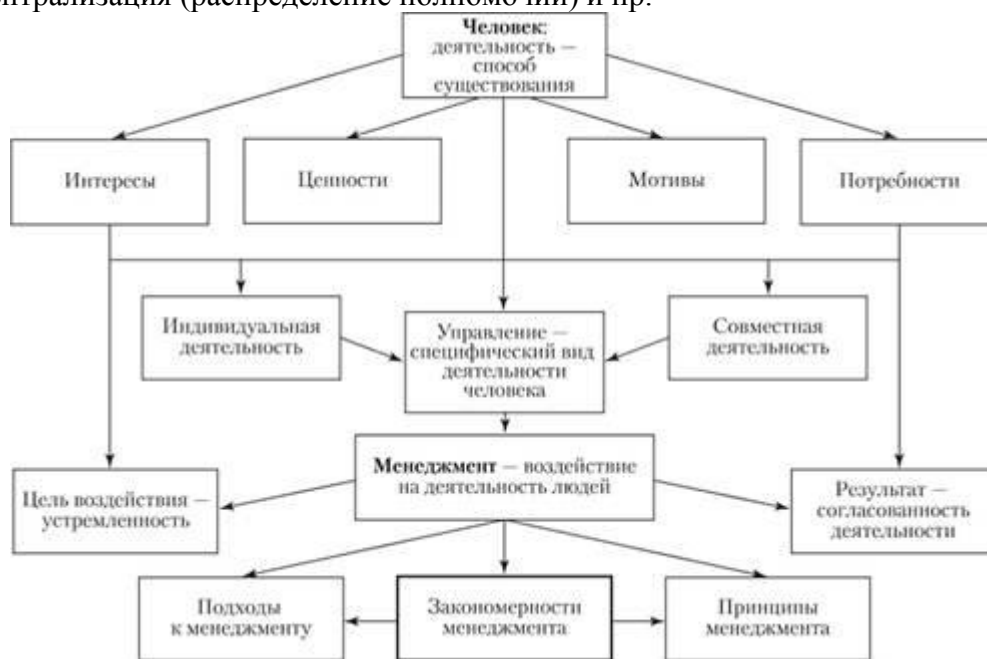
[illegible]нтрализация (распределение полномочий) и пр.

**Человек**: деятельность — способ существования

Интересы

Ценности

Мотивы

Потребности

Индивидуальная деятельность

Управление — специфический вид деятельности человека

Совместная деятельность

**Менеджмент** — воздействие на деятельность людей

Цель воздействия — устремленность

Результат — согласованность деятельности

Подходы к менеджменту

Закономерности менеджмента

Принципы менеджмента